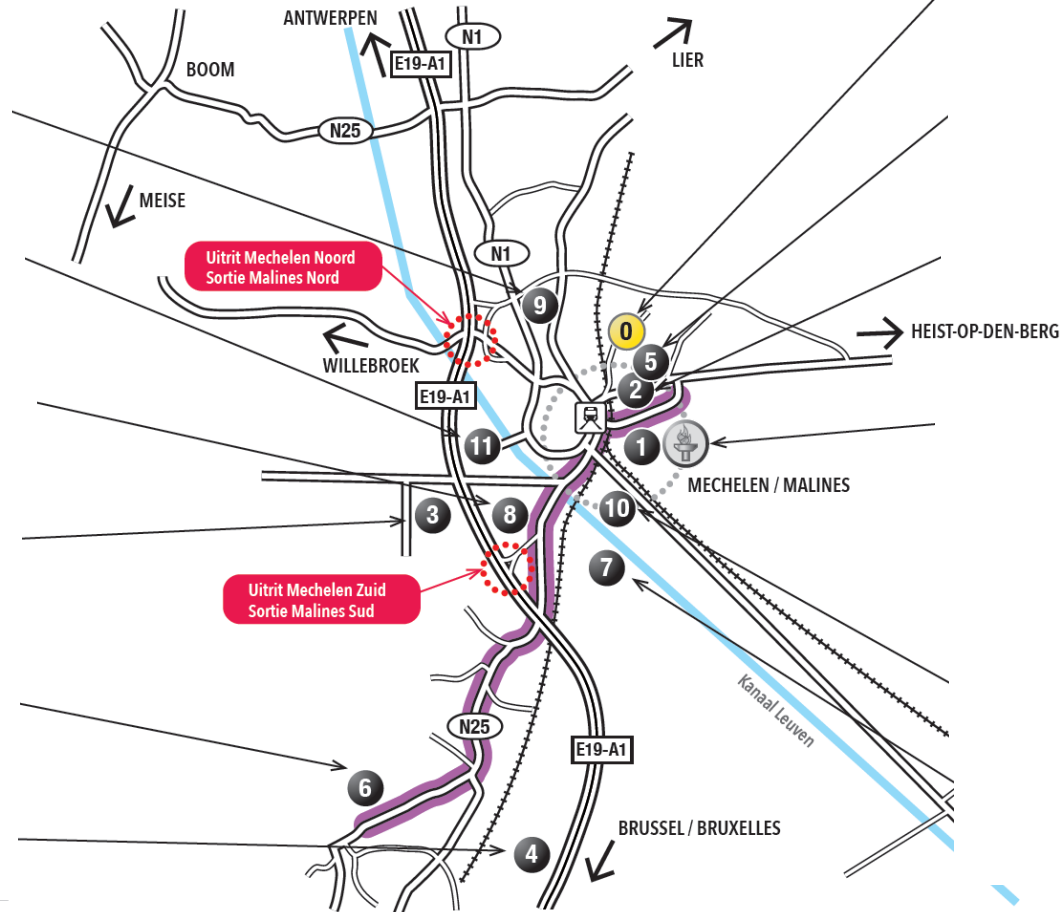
ANTWERPEN
N1
LIER
BOOM
E19-A1
N25
MEISE
N1
Uitrit Mechelen Noord
Sortie Malines Nord
9
0
HEIST-OP-DEN-BERG
5
WILLEBROEK
2
E19-A1
11
1
MECHELEN / MALINES
3
8
10
7
Uitrit Mechelen Zuid
Sortie Malines Sud
Kanaal Leuven
N25
E19-A1
6
BRUSSEL / BRUXELLES
4